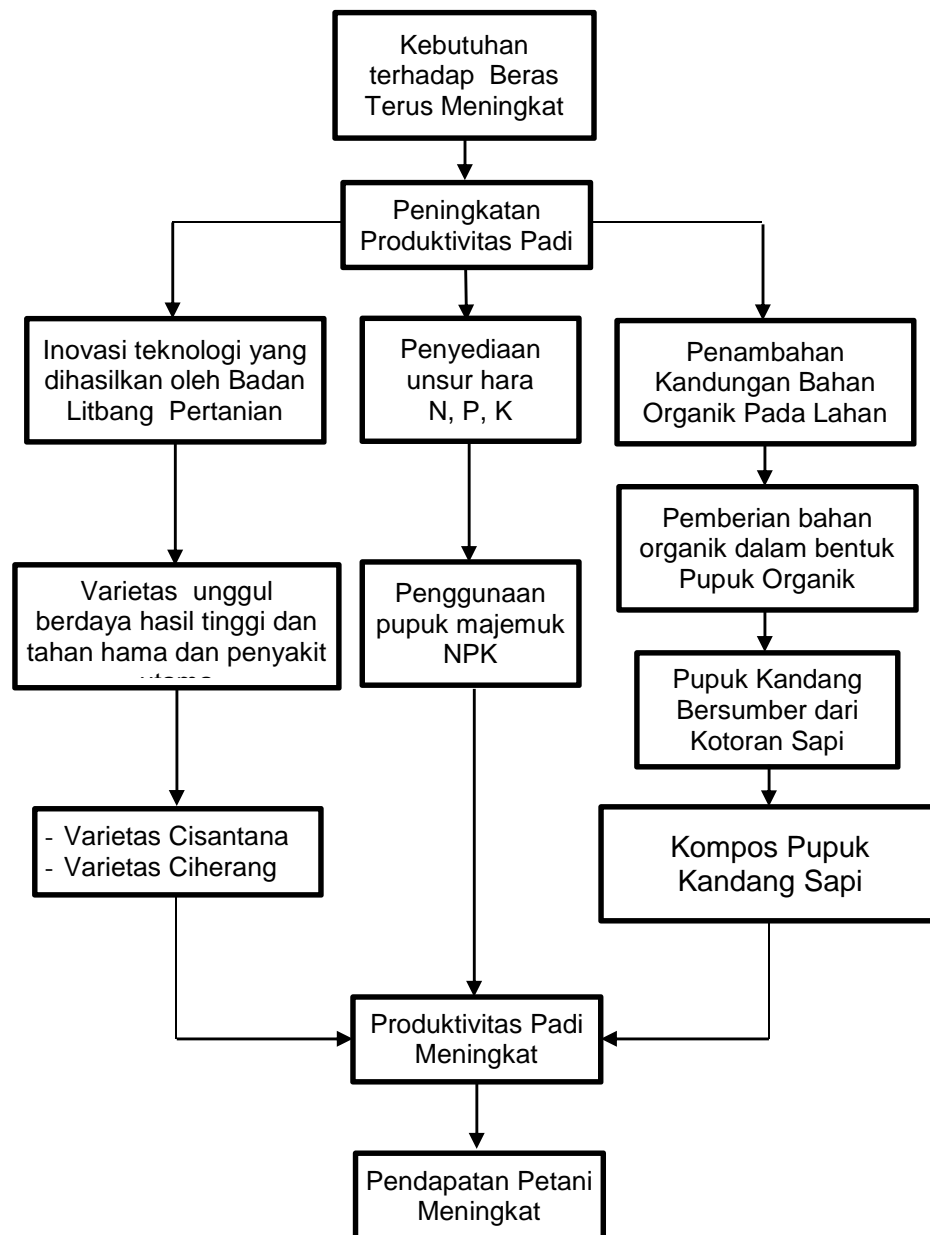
Kebutuhan terhadap Beras Terus Meningkat

Peningkatan Produktivitas Padi

Inovasi teknologi yang dihasilkan oleh Badan Litbang Pertanian

Penyediaan unsur hara N, P, K

Penambahan Kandungan Bahan Organik Pada Lahan

Varietas unggul berdaya hasil tinggi dan tahan hama dan penyakit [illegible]

Penggunaan pupuk majemuk NPK

Pemberian bahan organik dalam bentuk Pupuk Organik

Pupuk Kandang Bersumber dari Kotoran Sapi

- Varietas Cisantana
- Varietas Ciherang

Kompos Pupuk Kandang Sapi

Produktivitas Padi Meningkat

Pendapatan Petani Meningkat